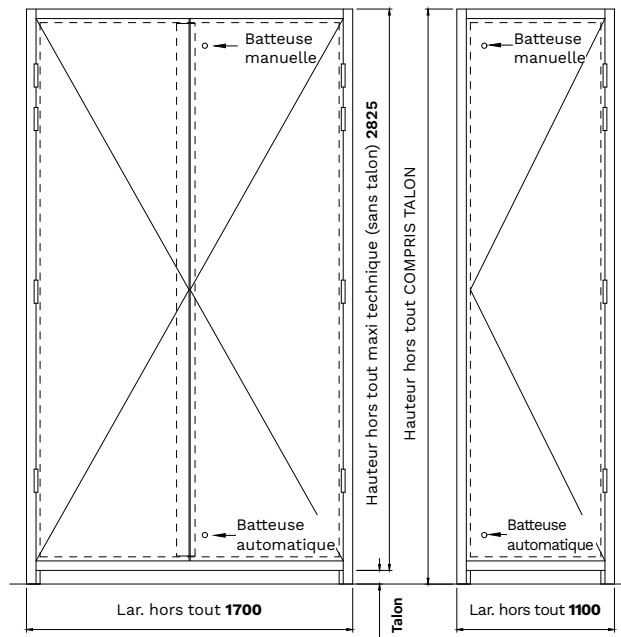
Batteuse manuelle

Batteuse automatique

Hauteur hors tout maxi technique (sans talon) **2825**

Hauteur hors tout COMPRIS TALON

Batteuse manuelle

Batteuse automatique

Lar. hors tout **1700**

Talon

Lar. hors tout **1100**